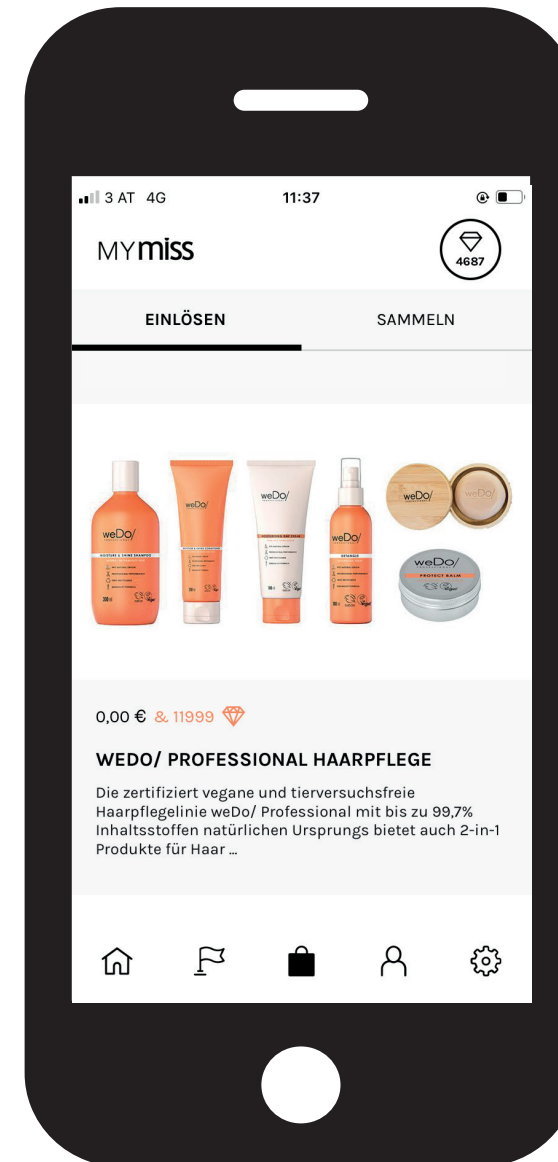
3 AT 4G 11:37

MYmiss

4687

EINLÖSEN SAMMELN

weDo/ weDo/ weDo/ weDo/ weDo/ weDo/

PROTECT BALM

0,00 € & 11999

WEDO/ PROFESSIONAL HAARPFLEGE

Die zertifiziert vegane und tierversuchsfreie Haarpflegelinie weDo/ Professional mit bis zu 99,7% Inhaltsstoffen natürlichen Ursprungs bietet auch 2-in-1 Produkte für Haar ...